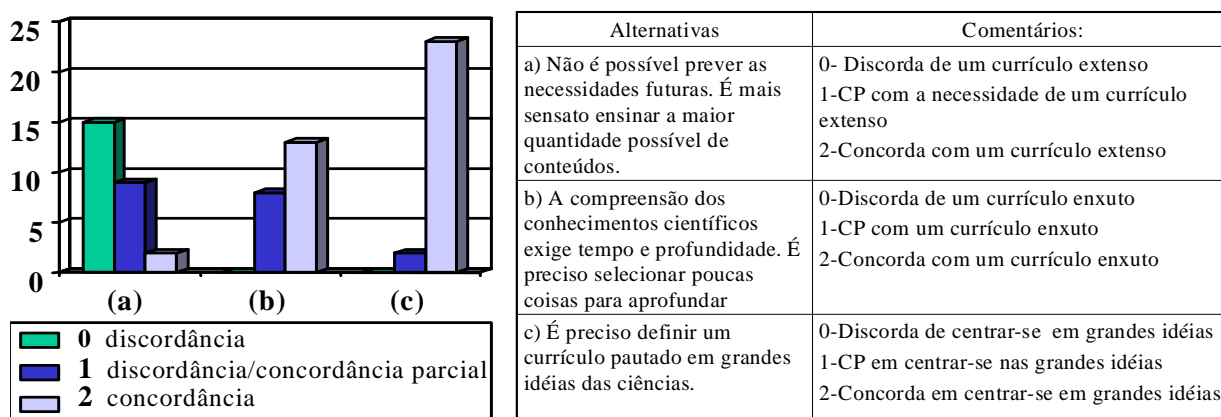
25
20
15
10
5
0
(a) (b) (c)

0 discordância
1 discordância/concordância parcial
2 concordância

| Alternativas | Comentários: |
|---|---|
| a) Não é possível prever as necessidades futuras. É mais sensato ensinar a maior quantidade possível de conteúdos. | 0- Discorda de um currículo extenso<br>1-CP com a necessidade de um currículo extenso<br>2-Concorda com um currículo extenso |
| b) A compreensão dos conhecimentos científicos exige tempo e profundidade. É preciso selecionar poucas coisas para aprofundar | 0-Discorda de um currículo enxuto<br>1-CP com um currículo enxuto<br>2-Concorda com um currículo enxuto |
| c) É preciso definir um currículo pautado em grandes idéias das ciências. | 0-Discorda de centrar-se em grandes idéias<br>1-CP em centrar-se nas grandes idéias<br>2-Concorda em centrar-se em grandes idéias |